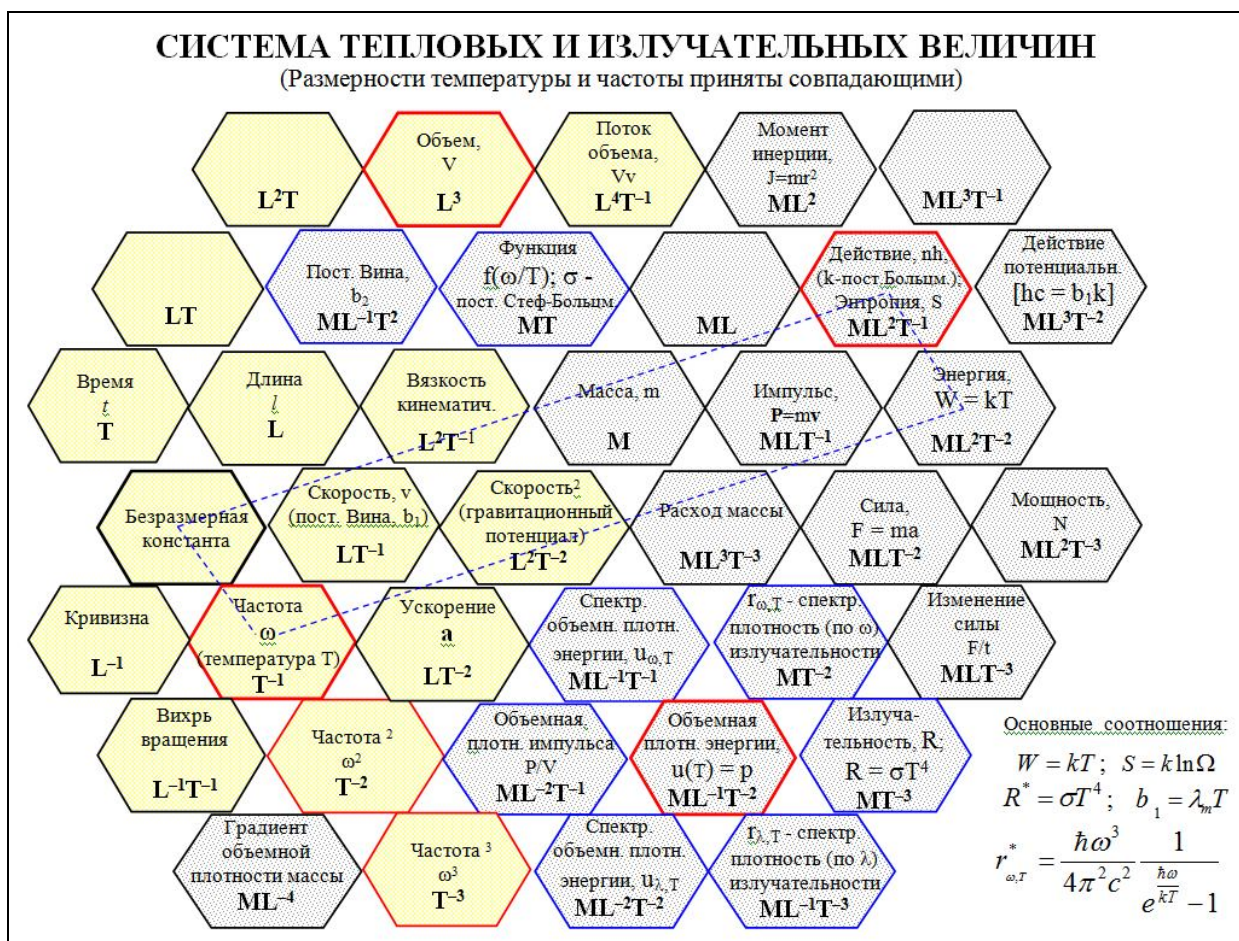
СИСТЕМА ТЕПЛОВЫХ И ИЗЛУЧАТЕЛЬНЫХ ВЕЛИЧИН
(Размерности температуры и частоты приняты совпадающими)

$L^2T$

Объем, V
$L^3$

Поток объема, Vv
$L^4T^{-1}$

Момент инерции, $J=mr^2$
$ML^2$

$ML^3T^{-1}$

$LT$

Пост. Вина, $b_2$
$ML^{-1}T^2$

Функция $f(\omega/T)$; σ - пост. Стеф-Больцм.
$MT$

$ML$

Действие, nh, (k-пост.Больцм.); Энтропия, S
$ML^2T^{-1}$

Действие потенциальн. $[hc = b_1k]$
$ML^3T^{-2}$

Время
t
$T$

Длина
l
$L$

Вязкость кинематич.
$L^2T^{-1}$

Масса, m
$M$

Импульс, P=mv
$MLT^{-1}$

Энергия, W = kT
$ML^2T^{-2}$

Безразмерная константа

Скорость, v (пост. Вина, $b_1$)
$LT^{-1}$

Скорость$^2$ (гравитационный потенциал)
$L^2T^{-2}$

Расход массы
$ML^3T^{-3}$

Сила, F = ma
$MLT^{-2}$

Мощность, N
$ML^2T^{-3}$

Кривизна
$L^{-1}$

Частота
ω
(температура T)
$T^{-1}$

Ускорение
a
$LT^{-2}$

Спектр. объемн. плотн. энергии, $u_{\omega,T}$
$ML^{-1}T^{-1}$

$r_{\omega,T}$ - спектр. плотность (по ω) излучательности
$MT^{-2}$

Изменение силы F/t
$MLT^{-3}$

Вихрь вращения
$L^{-1}T^{-1}$

Частота $^2$
$\omega^2$
$T^{-2}$

Объемная плотн. импульса P/V
$ML^{-2}T^{-1}$

Объемная плотн. энергии, u(T) = p
$ML^{-1}T^{-2}$

Излучательность, R; $R = \sigma T^4$
$MT^{-3}$

Основные соотношения:
$W = kT$; $S = k\ln\Omega$
$R^* = \sigma T^4$; $b_1 = \lambda_m T$
$r^*_{\omega,T} = \frac{\hbar\omega^3}{4\pi^2c^2}\frac{1}{e^{\frac{\hbar\omega}{kT}}-1}$

Градиент объемной плотности массы
$ML^{-4}$

Частота $^3$
$\omega^3$
$T^{-3}$

Спектр. объемн. плотн. энергии, $u_{\lambda,T}$
$ML^{-2}T^{-2}$

$r_{\lambda,T}$ - спектр. плотность (по λ) излучательности
$ML^{-1}T^{-3}$